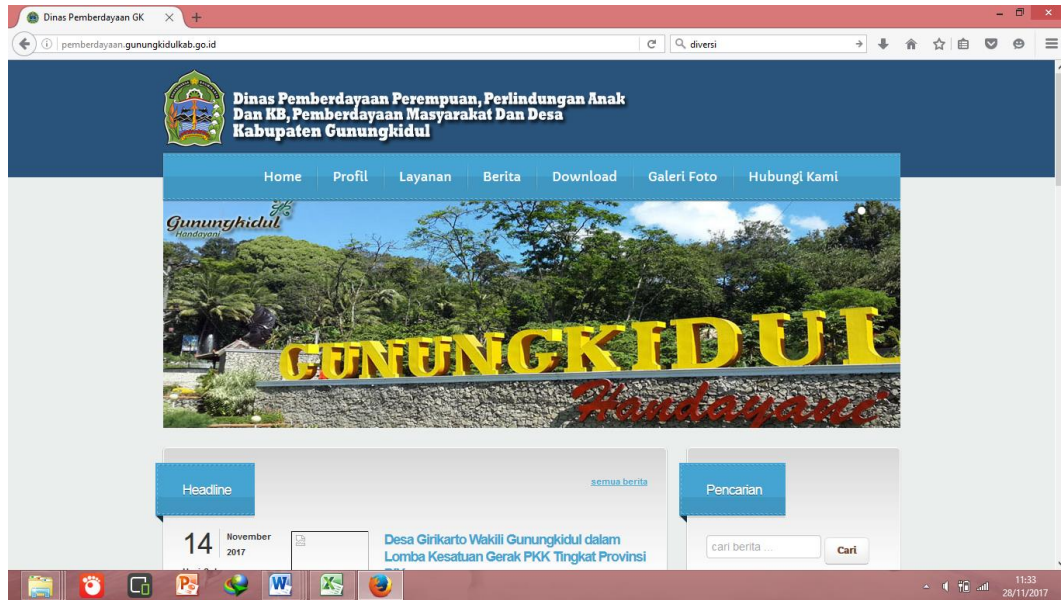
Dinas Pemberdayaan GK
pemberdayaan.gunungkidulkab.go.id
diversi

Dinas Pemberdayaan Perempuan, Perlindungan Anak Dan KB, Pemberdayaan Masyarakat Dan Desa Kabupaten Gunungkidul

Home Profil Layanan Berita Download Galeri Foto Hubungi Kami

Gunungkidul Handayani

GUNUNGKIDUL Handayani

Headline

semua berita

14 November 2017

Desa Girikarto Wakili Gunungkidul dalam Lomba Kesatuan Gerak PKK Tingkat Provinsi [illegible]

Pencarian

cari berita ...

Cari

11:33
28/11/2017